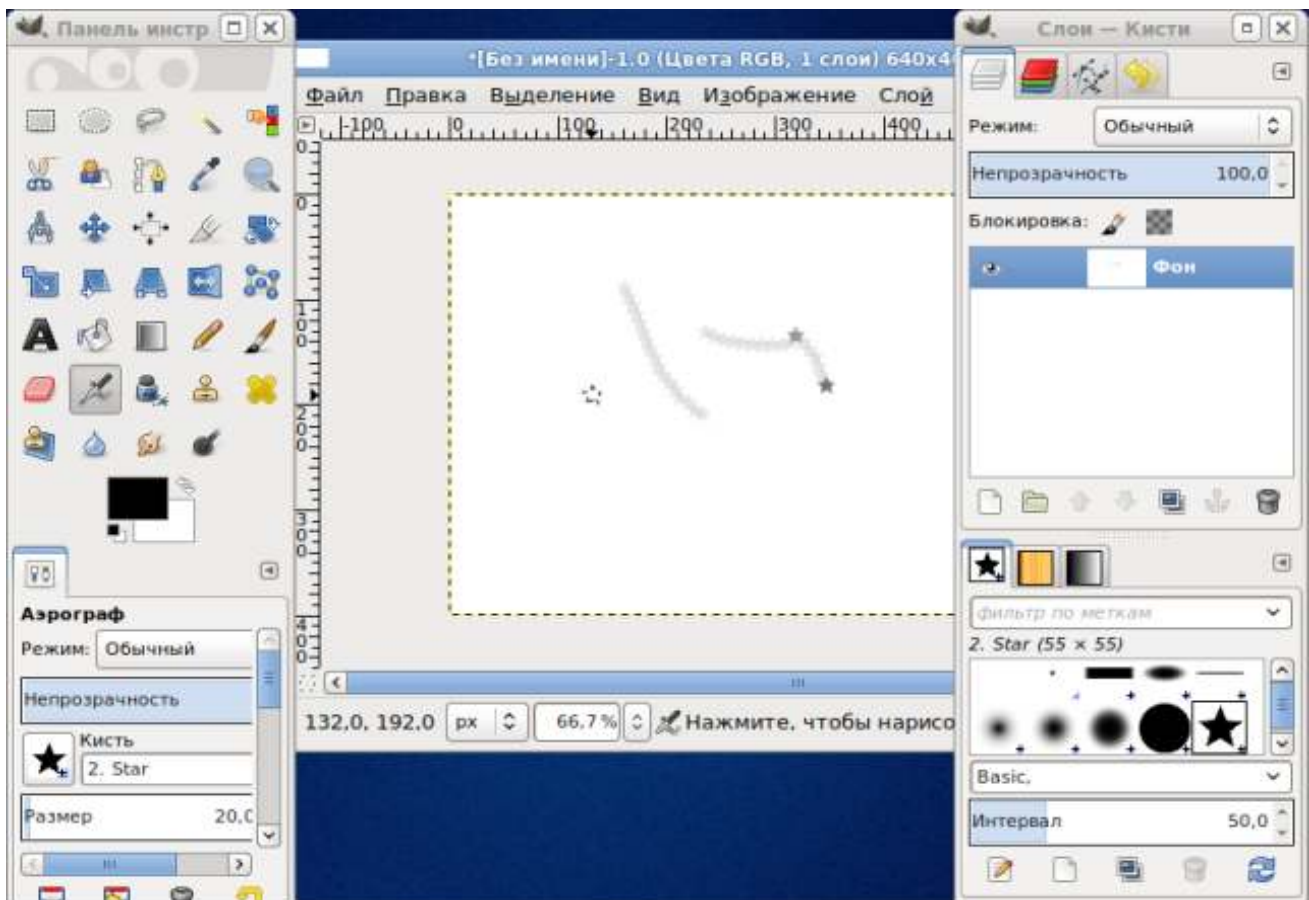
Панель инстр

*[Без имени]-1.0 (Цвета RGB, 1 слои) 640x4

Файл Правка Выделение Вид Изображение Слой

-100 0 100 200 300 400

0 100 200 300 400

Аэрограф
Режим: Обычный
Непрозрачность
Кисть
2. Star
Размер 20,0

132,0, 192,0 px 66,7% Нажмите, чтобы нарисо

Слои — Кисти
Режим: Обычный
Непрозрачность 100,0
Блокировка:
Фон

фильтр по меткам
2. Star (55 × 55)
Basic,
Интервал 50,0